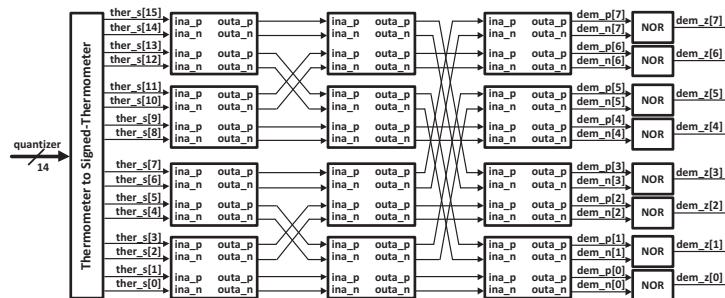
quantizer
14
Thermometer to Signed-Thermometer

ther_s[15]
ther_s[14]
ther_s[13]
ther_s[12]
ther_s[11]
ther_s[10]
ther_s[9]
ther_s[8]
ther_s[7]
ther_s[6]
ther_s[5]
ther_s[4]
ther_s[3]
ther_s[2]
ther_s[1]
ther_s[0]

ina_p outa_p
ina_n outa_n
ina_p outa_p
ina_n outa_n
ina_p outa_p
ina_n outa_n
ina_p outa_p
ina_n outa_n
ina_p outa_p
ina_n outa_n
ina_p outa_p
ina_n outa_n
ina_p outa_p
ina_n outa_n
ina_p outa_p
ina_n outa_n

ina_p outa_p
ina_n outa_n
ina_p outa_p
ina_n outa_n
ina_p outa_p
ina_n outa_n
ina_p outa_p
ina_n outa_n
ina_p outa_p
ina_n outa_n
ina_p outa_p
ina_n outa_n
ina_p outa_p
ina_n outa_n
ina_p outa_p
ina_n outa_n

ina_p outa_p
ina_n outa_n
ina_p outa_p
ina_n outa_n
ina_p outa_p
ina_n outa_n
ina_p outa_p
ina_n outa_n
ina_p outa_p
ina_n outa_n
ina_p outa_p
ina_n outa_n
ina_p outa_p
ina_n outa_n
ina_p outa_p
ina_n outa_n

dem_p[7]
dem_n[7]
dem_p[6]
dem_n[6]
dem_p[5]
dem_n[5]
dem_p[4]
dem_n[4]
dem_p[3]
dem_n[3]
dem_p[2]
dem_n[2]
dem_p[1]
dem_n[1]
dem_p[0]
dem_n[0]

NOR
NOR
NOR
NOR
NOR
NOR
NOR
NOR

dem_z[7]
dem_z[6]
dem_z[5]
dem_z[4]
dem_z[3]
dem_z[2]
dem_z[1]
dem_z[0]